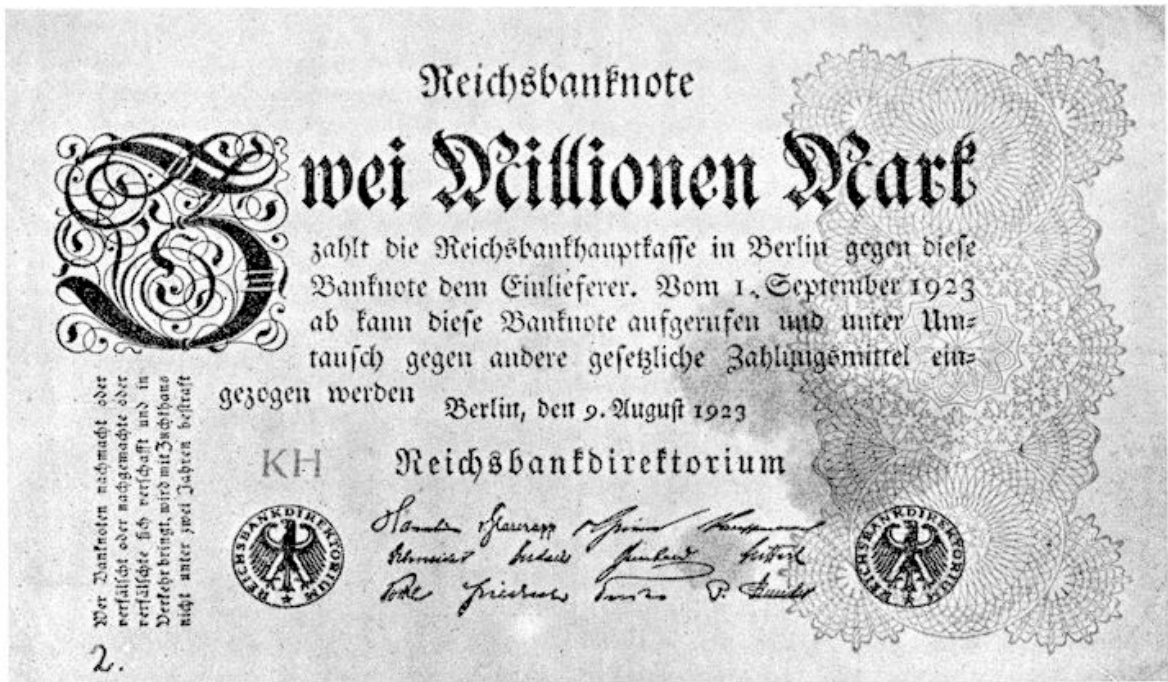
Reichsbanknote

Zwei Millionen Mark

zahlt die Reichsbankhauptkasse in Berlin gegen diese Banknote dem Einlieferer. Vom 1. September 1923 ab kann diese Banknote aufgerufen und unter Umtausch gegen andere gesetzliche Zahlungsmittel eingezogen werden

Berlin, den 9. August 1923

KH

Reichsbankdirektorium

Havenstein v. Glasenapp Kauffmann Schneider Budczies Friedrich Bernhard Fuchs Vocke Friedrich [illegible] Schmidt

REICHSBANKDIREKTORIUM

REICHSBANKDIREKTORIUM

Wer Banknoten nachmacht oder verfälscht oder nachgemachte oder verfälschte sich verschafft und in Verkehr bringt, wird mit Zuchthaus nicht unter zwei Jahren bestraft

2.